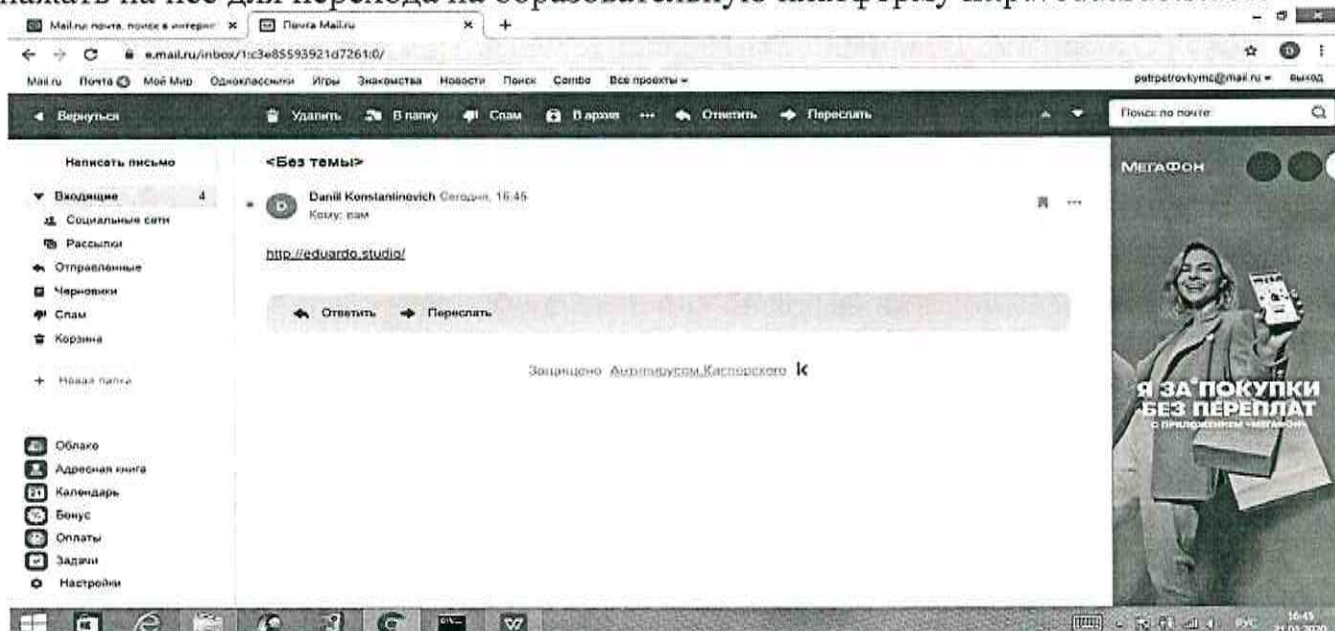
нажать на нее для перехода на образовательную платформу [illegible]

Mail.ru почта, поиск в интернет ×
Почта Mail.ru ×
+

e.mail.ru/inbox/1:c3e85593921d7261:0/

Mail.ru Почта Мой Мир Одноклассники Игры Знакомства Новости Поиск Combo Все проекты
petrpetrovkymc@mail.ru выход

Вернуться
Удалить
В папку
Спам
В архив
···
Ответить
Переслать
Поиск по почте

Написать письмо
Входящие 4
Социальные сети
Рассылки
Отправленные
Черновики
Спам
Корзина
+ Новая папка

Облако
Адресная книга
Календарь
Бонус
Оплаты
Задачи
Настройки

<Без темы>

Danil Konstantinovich Сегодня, 16:45
Кому: вам

http://eduardo.studio/

Ответить
Переслать

Защищено Антивирусом Касперского

МЕГАФОН
Я ЗА ПОКУПКИ БЕЗ ПЕРЕПЛАТ
с приложением «МегаФон»

РУС 16:45
21.01.2020